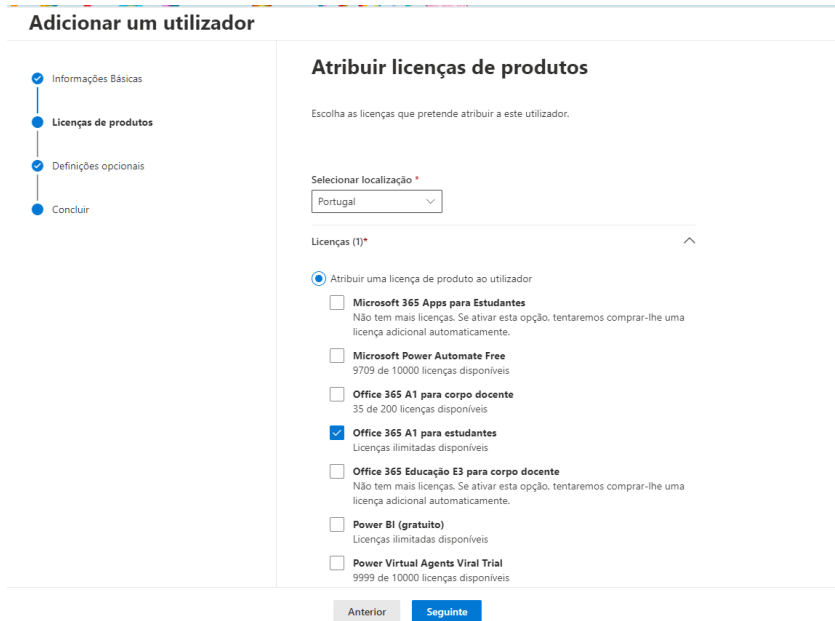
Adicionar um utilizador

Informações Básicas

Licenças de produtos

Definições opcionais

Concluir

Atribuir licenças de produtos

Escolha as licenças que pretende atribuir a este utilizador.

Selecionar localização *

Portugal

Licenças (1)*

Atribuir uma licença de produto ao utilizador

Microsoft 365 Apps para Estudantes
Não tem mais licenças. Se ativar esta opção, tentaremos comprar-lhe uma licença adicional automaticamente.

Microsoft Power Automate Free
9709 de 10000 licenças disponíveis

Office 365 A1 para corpo docente
35 de 200 licenças disponíveis

Office 365 A1 para estudantes
Licenças ilimitadas disponíveis

Office 365 Educação E3 para corpo docente
Não tem mais licenças. Se ativar esta opção, tentaremos comprar-lhe uma licença adicional automaticamente.

Power BI (gratuito)
Licenças ilimitadas disponíveis

Power Virtual Agents Viral Trial
9999 de 10000 licenças disponíveis

Anterior

Seguinte